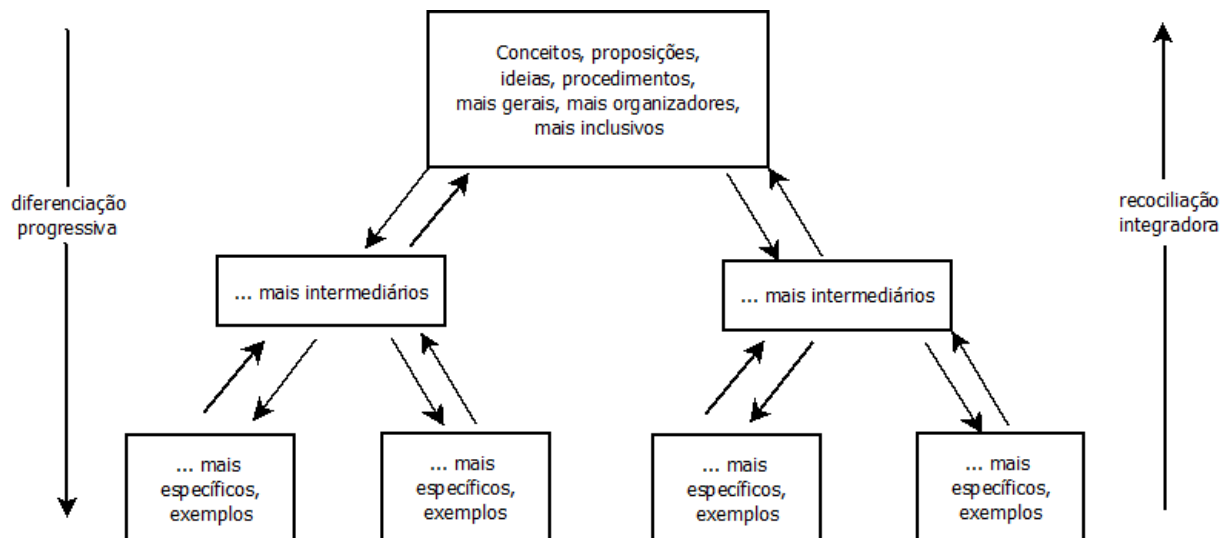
Conceitos, proposições, ideias, procedimentos, mais gerais, mais organizadores, mais inclusivos

diferenciação progressiva

recociliação integradora

... mais intermediários

... mais intermediários

... mais específicos, exemplos

... mais específicos, exemplos

... mais específicos, exemplos

... mais específicos, exemplos